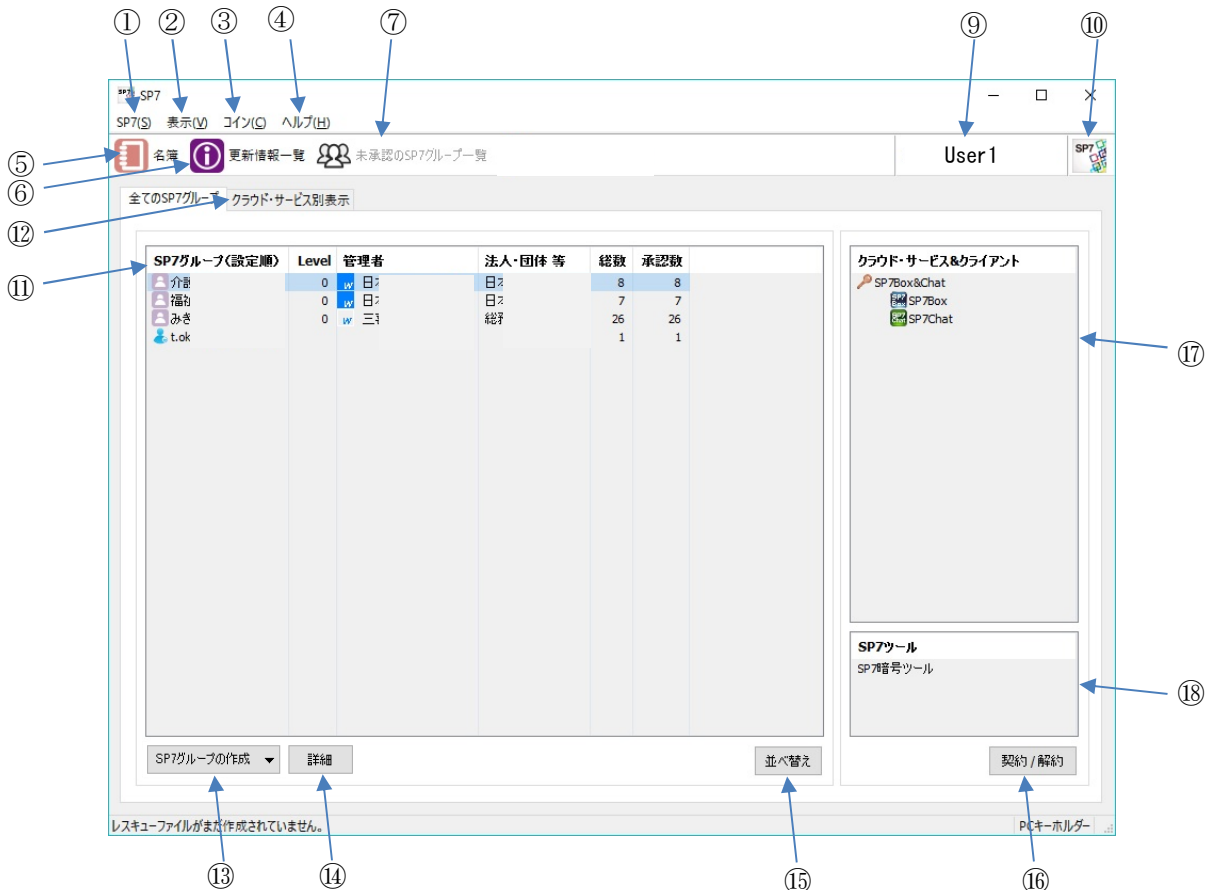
①②③④⑦⑨⑩

SP7

SP7(S) 表示(V) コイン(C) ヘルプ(H)

⑤ 名簿 ⑥ 更新情報一覧 未承認のSP7グループ一覧 User1 SP7

全てのSP7グループ ⑫ クラウド・サービス別表示

⑪

| SP7グループ(設定順) | Level | 管理者 | 法人・団体 等 | 総数 | 承認数 |
|---|---|---|---|---|---|
| 介詳 | 0 | 日 | 日 | 8 | 8 |
| 福 | 0 | 日 | 日 | 7 | 7 |
| みき | 0 | 三 | 総 | 26 | 26 |
| t.ok | | | | 1 | 1 |

クラウド・サービス&クライアント
SP7Box&Chat
SP7Box
SP7Chat

⑰

SP7ツール
SP7暗号ツール

⑱

SP7グループの作成 詳細 並べ替え 契約 / 解約

レスキューファイルがまだ作成されていません。 PCキーホルダー

⑬⑭⑮⑯